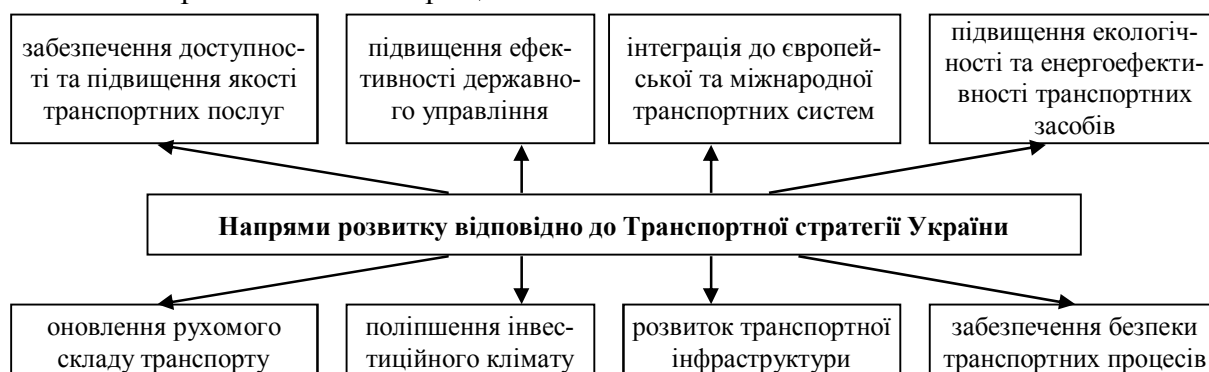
забезпечення доступності та підвищення якості транспортних послуг

підвищення ефективності державного управління

інтеграція до європейської та міжнародної транспортних систем

підвищення екологічності та енергоефективності транспортних засобів

**Напрями розвитку відповідно до Транспортної стратегії України**

оновлення рухомого складу транспорту

поліпшення інвестиційного клімату

розвиток транспортної інфраструктури

забезпечення безпеки транспортних процесів